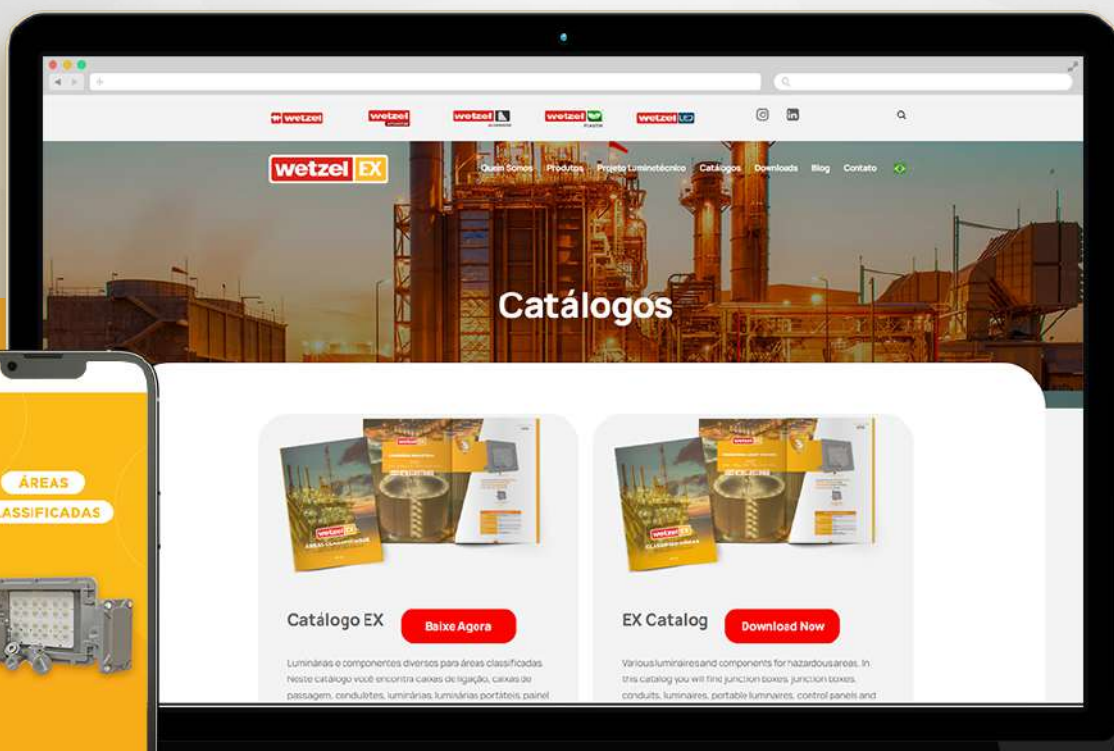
wetzel wetzel wetzel wetzel wetzel

wetzel EX

Quem Somos Produtos Projeto Luminotécnico Catálogos Downloads Blog Contato

Catálogos

ÁREAS
CLASSIFICADAS

Catálogo EX

Baixe Agora

Luminárias e componentes diversos para áreas classificadas. Neste catálogo você encontra caixas de ligação, caixas de passagem, condulêtes, luminárias, luminárias portáteis, painel

EX Catalog

Download Now

Various luminaires and components for hazardous areas. In this catalog you will find junction boxes, junction boxes, conduits, luminaires, portable luminaires, control panels and